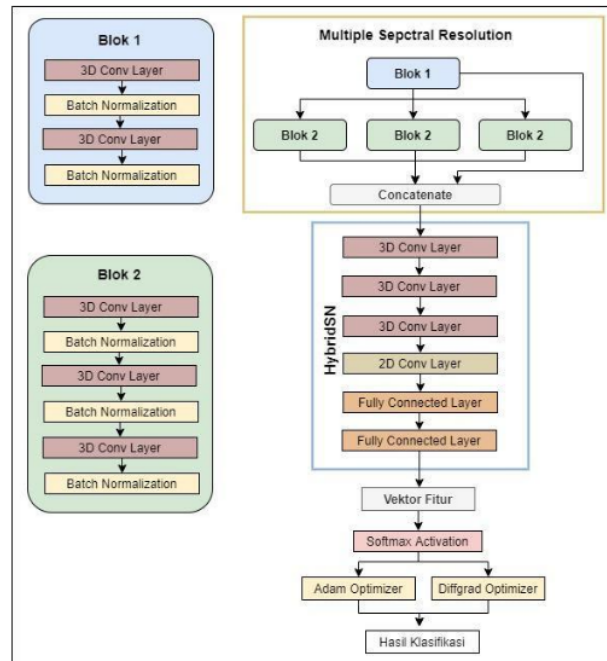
Blok 1

3D Conv Layer

Batch Normalization

3D Conv Layer

Batch Normalization

Blok 2

3D Conv Layer

Batch Normalization

3D Conv Layer

Batch Normalization

3D Conv Layer

Batch Normalization

Multiple Sepctral Resolution

Blok 1

Blok 2

Blok 2

Blok 2

Concatenate

HybridSN

3D Conv Layer

3D Conv Layer

3D Conv Layer

2D Conv Layer

Fully Connected Layer

Fully Connected Layer

Vektor Fitur

Softmax Activation

Adam Optimizer

Diffgrad Optimizer

Hasil Klasifikasi